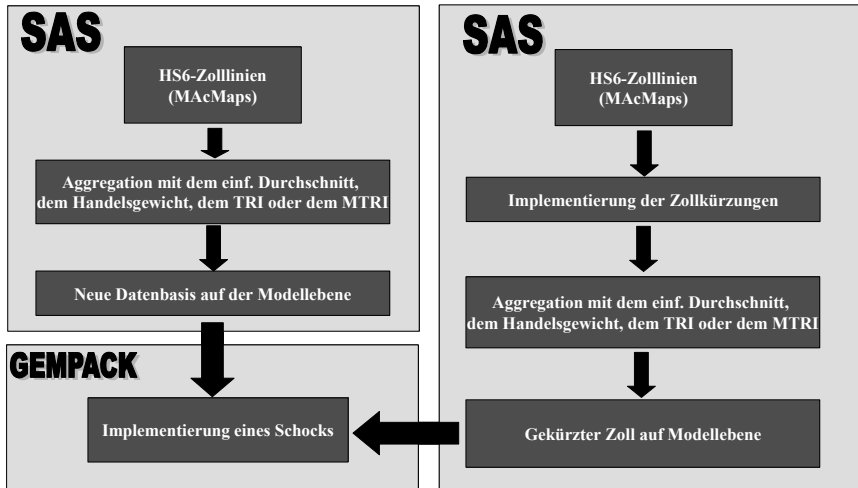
SAS

HS6-Zolllinien (MAcMaps)

Aggregation mit dem einf. Durchschnitt, dem Handelsgewicht, dem TRI oder dem MTRI

Neue Datenbasis auf der Modellebene

GEMPACK

Implementierung eines Schocks

SAS

HS6-Zolllinien (MAcMaps)

Implementierung der Zollkürzungen

Aggregation mit dem einf. Durchschnitt, dem Handelsgewicht, dem TRI oder dem MTRI

Gekürzter Zoll auf Modellebene